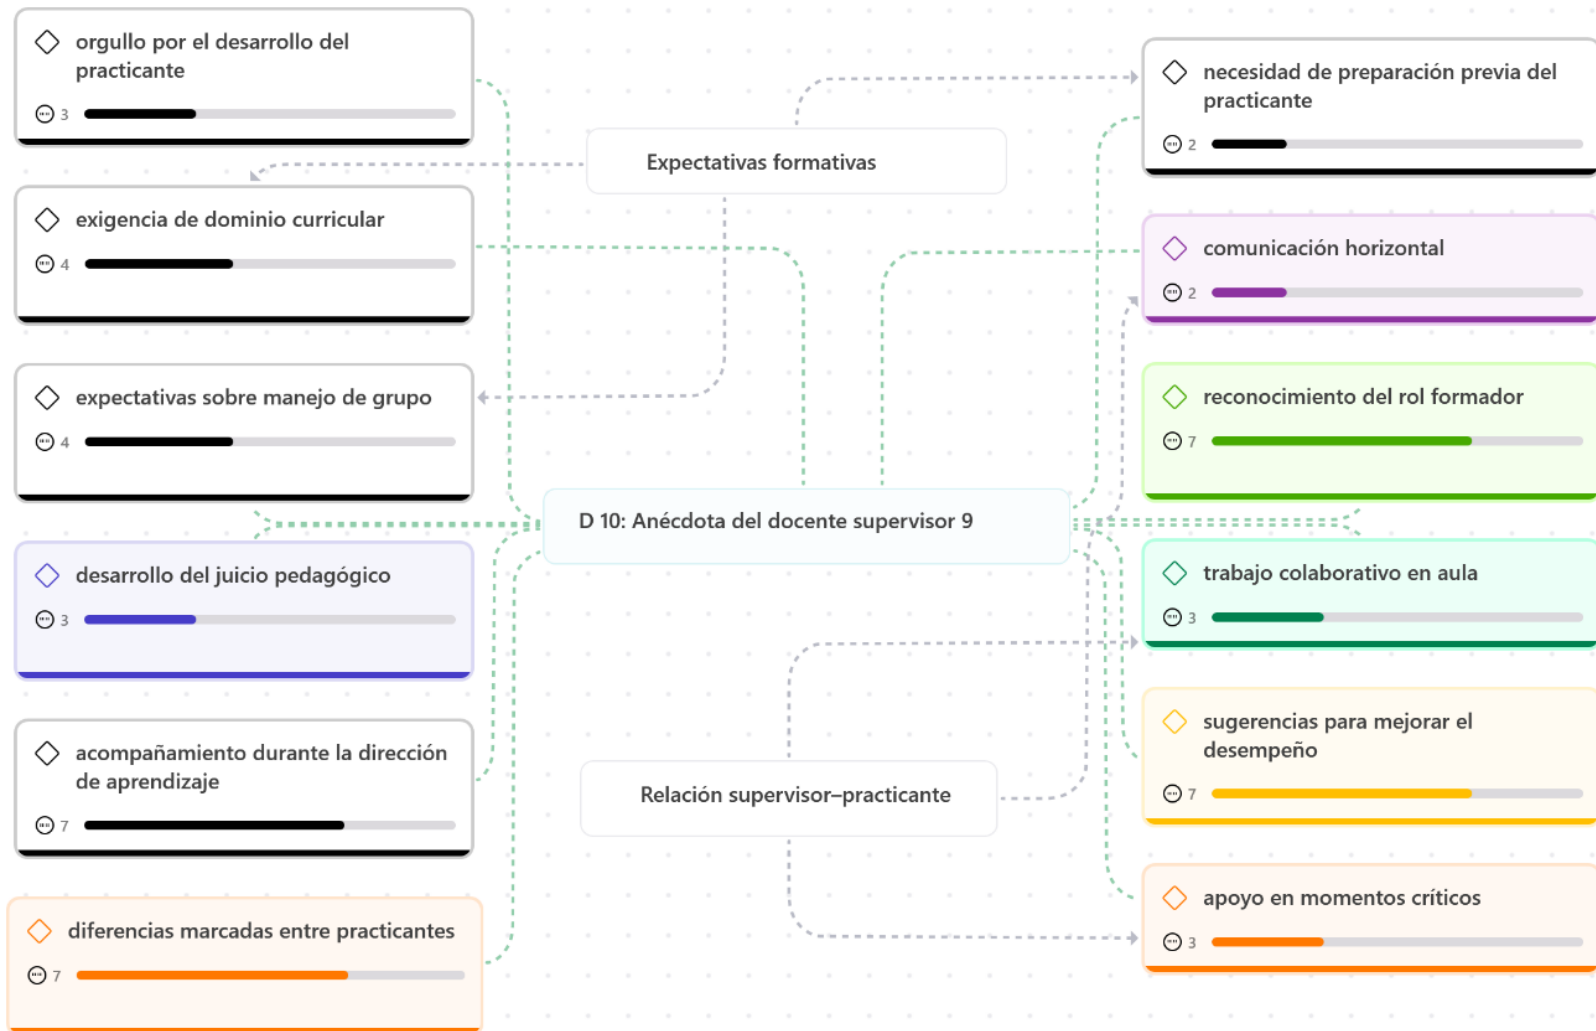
orgullo por el desarrollo del practicante

3

exigencia de dominio curricular

4

expectativas sobre manejo de grupo

4

desarrollo del juicio pedagógico

3

acompañamiento durante la dirección de aprendizaje

7

diferencias marcadas entre practicantes

7

Expectativas formativas

D 10: Anécdota del docente supervisor 9

Relación supervisor–practicante

necesidad de preparación previa del practicante

2

comunicación horizontal

2

reconocimiento del rol formador

7

trabajo colaborativo en aula

3

sugerencias para mejorar el desempeño

7

apoyo en momentos críticos

3